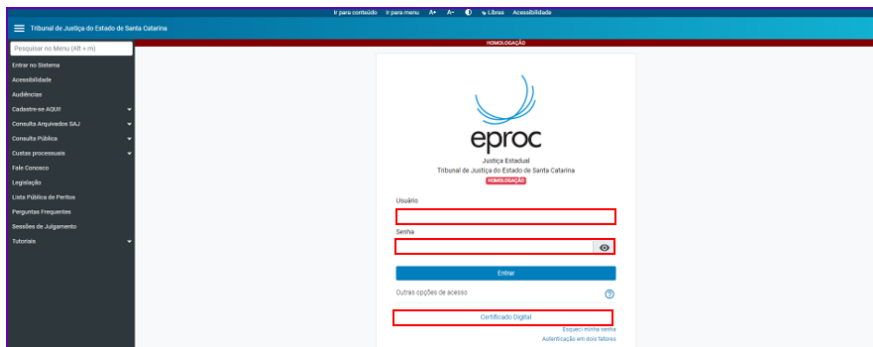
Ir para conteúdo Ir para menu A+ A- Libras Acessibilidade

Tribunal de Justiça do Estado de Santa Catarina

HOMOLOGAÇÃO

Pesquisar no Menu (Alt + m)

Entrar no Sistema
Acessibilidade
Audiências
Cadastre-se AQUI!
Consulta Arquivados SAJ
Consulta Pública
Custas processuais
Fale Conosco
Legislação
Lista Pública de Peritos
Perguntas Frequentes
Sessões de Julgamento
Tutoriais

eproc
Justiça Estadual
Tribunal de Justiça do Estado de Santa Catarina
HOMOLOGAÇÃO

Usuário

Senha

Entrar

Outras opções de acesso

Certificado Digital

Esqueci minha senha
Autenticação em dois fatores